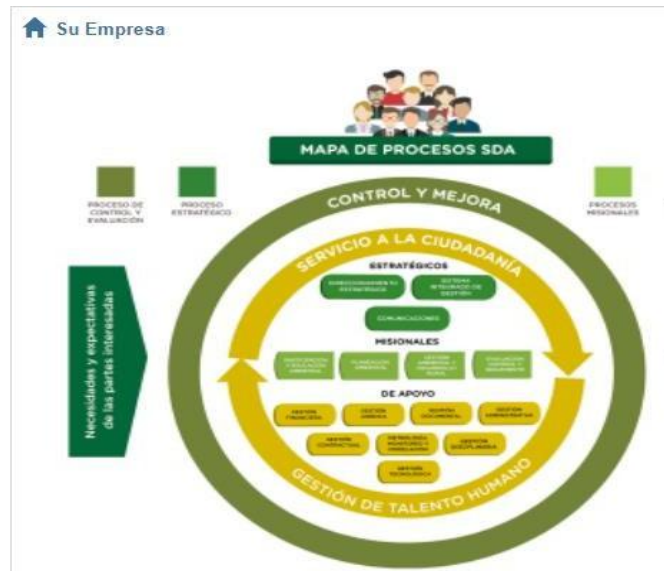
Su Empresa

MAPA DE PROCESOS SDA

PROCESO DE CONTROL Y EVALUACIÓN

PROCESO ESTRATÉGICO

PROCESOS MISIONALES

CONTROL Y MEJORA

SERVICIO A LA CIUDADANÍA

Necesidades y expectativas de las partes interesadas

ESTRATÉGICOS

DIRECCIONAMIENTO ESTRATÉGICO

SISTEMA INTEGRADO DE GESTIÓN

COMUNICACIONES

MISIONALES

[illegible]

PLANEACIÓN AMBIENTAL

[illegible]

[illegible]

DE APOYO

GESTIÓN FINANCIERA

GESTIÓN JURÍDICA

GESTIÓN DOCUMENTAL

GESTIÓN ADMINISTRATIVA

GESTIÓN CONTRACTUAL

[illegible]

GESTIÓN DISCIPLINARIA

GESTIÓN TECNOLÓGICA

GESTIÓN DE TALENTO HUMANO